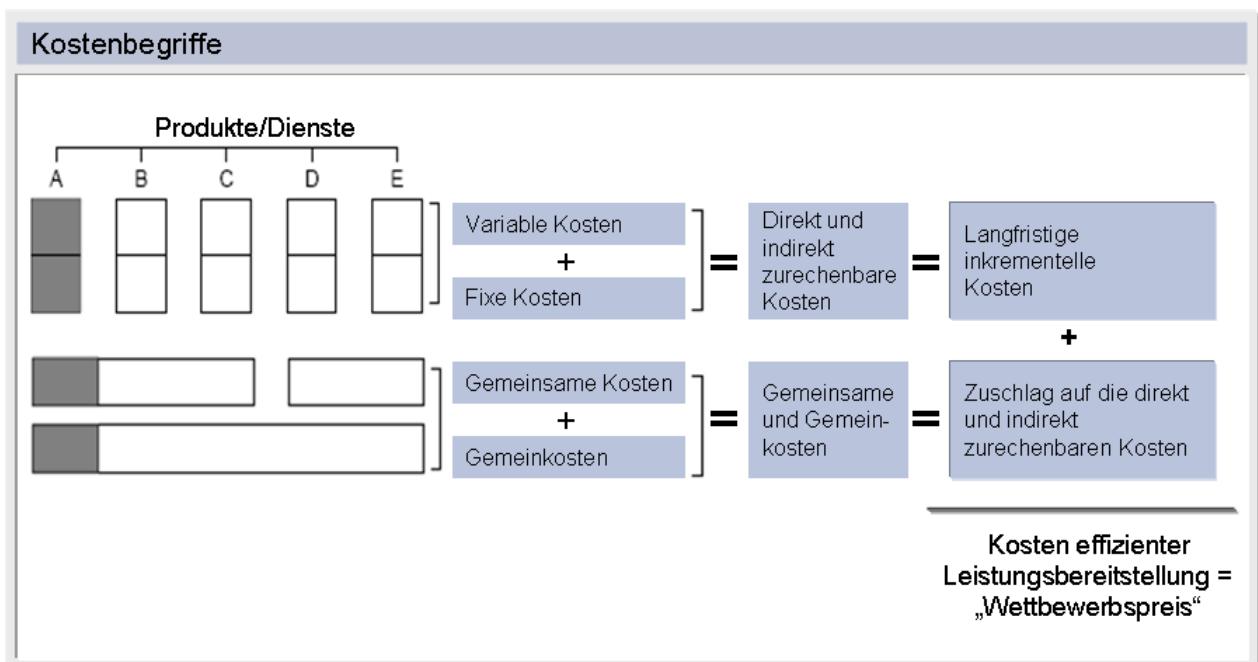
Kostenbegriffe

Produkte/Dienste

A B C D E

Variable Kosten
+
Fixe Kosten

=

Direkt und indirekt zurechenbare Kosten

=

Langfristige inkrementelle Kosten

+

Gemeinsame Kosten
+
Gemeinkosten

=

Gemeinsame und Gemeinkosten

=

Zuschlag auf die direkt und indirekt zurechenbaren Kosten

Kosten effizienter Leistungsbereitstellung = „Wettbewerbspreis“